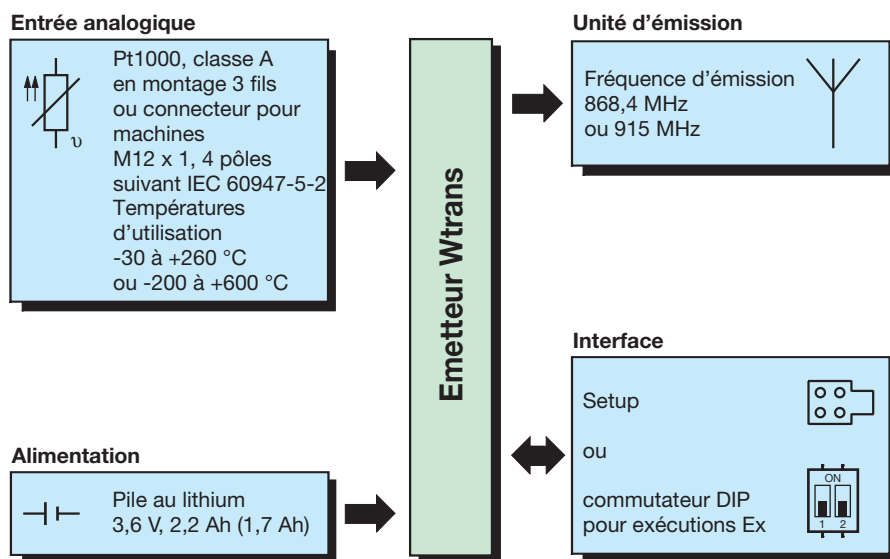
Entrée analogique

$\upsilon$

Pt1000, classe A en montage 3 fils ou connecteur pour machines M12 x 1, 4 pôles suivant IEC 60947-5-2 Températures d'utilisation -30 à +260 °C ou -200 à +600 °C

Emetteur Wtrans

Unité d'émission

Fréquence d'émission 868,4 MHz ou 915 MHz

Interface

Setup

ou

commutateur DIP pour exécutions Ex

ON

1 2

Alimentation

Pile au lithium 3,6 V, 2,2 Ah (1,7 Ah)